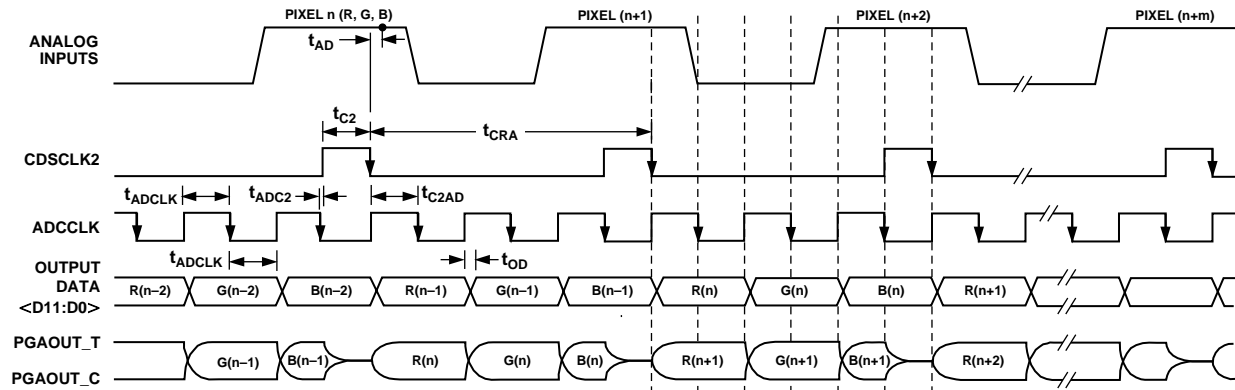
PIXEL n (R, G, B)
PIXEL (n+1)
PIXEL (n+2)
PIXEL (n+m)

ANALOG INPUTS
$t_{AD}$
$t_{C2}$
$t_{CRA}$
CDSCLK2
$t_{ADCLK}$
$t_{ADC2}$
$t_{C2AD}$
ADCCLK
$t_{ADCLK}$
$t_{OD}$
OUTPUT DATA <D11:D0>
R(n–2) G(n–2) B(n–2) R(n–1) G(n–1) B(n–1) R(n) G(n) B(n) R(n+1)
PGAOUT_T
PGAOUT_C
G(n–1) B(n–1) R(n) G(n) B(n) R(n+1) G(n+1) B(n+1) R(n+2)